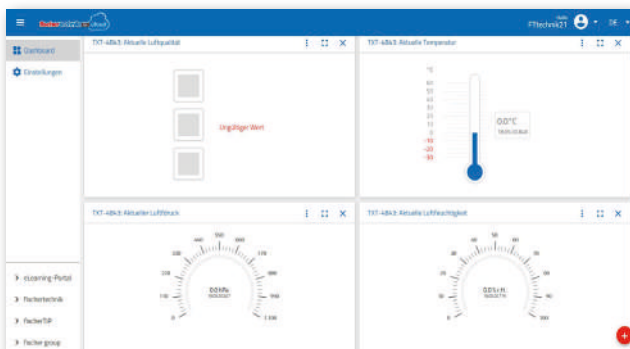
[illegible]

FTtechnik21 DE

Dashboard

Einstellungen

eLearning-Portal

fischertechnik

fischerTiP

fischer group

TXT-4843: Aktuelle Luftqualität

Ungültiger Wert

TXT-4843: Aktuelle Temperatur

°C

60

50

40

30

20

10

0

-10

-20

-30

0.0°C

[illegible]

TXT-4843: Aktueller Luftdruck

0.0 hPa

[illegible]

TXT-4843: Aktuelle Luftfeuchtigkeit

0.0 % r.H.

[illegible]